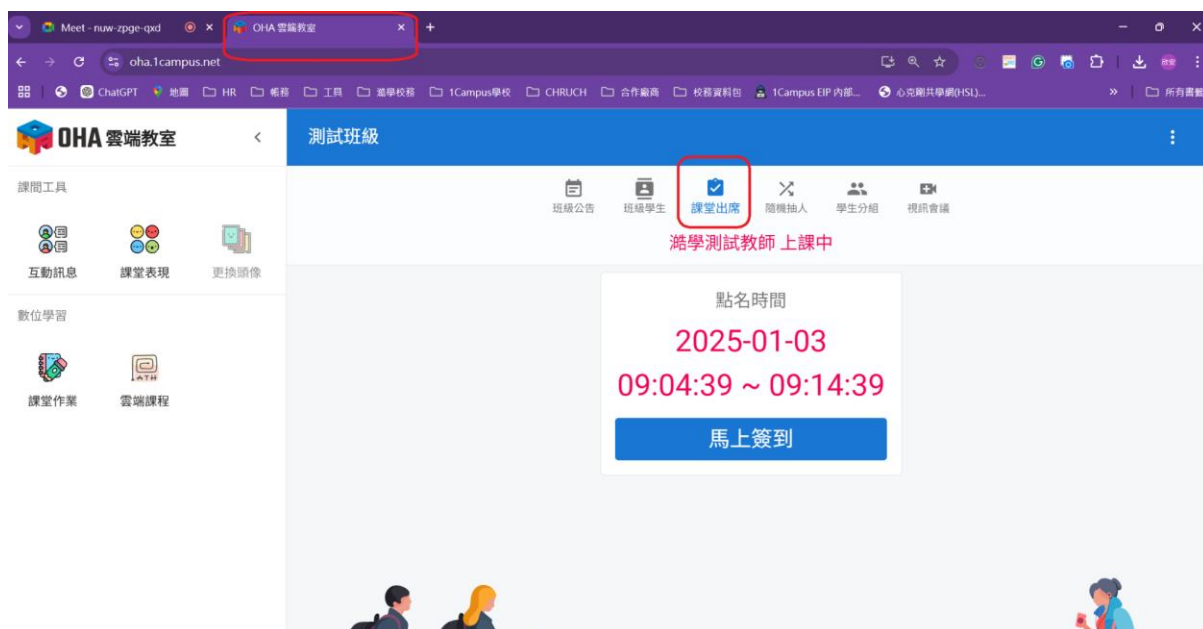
Meet - nuw-zpge-qxd ×
OHA 雲端教室 ×
+
oha.1campus.net
ChatGPT 地圖 HR 帳務 工具 澔學校務 1Campus學校 CHRUCH 合作廠商 校務資料包 1Campus EIP 內部... 心克剛共學網(HSL)...
» 所有書籤

OHA 雲端教室
<
課間工具
互動訊息
課堂表現
更換頭像
數位學習
課堂作業
雲端課程

測試班級
⋮
班級公告
班級學生
課堂出席
隨機抽人
學生分組
視訊會議
澔學測試教師 上課中

點名時間
2025-01-03
09:04:39 ~ 09:14:39
馬上簽到